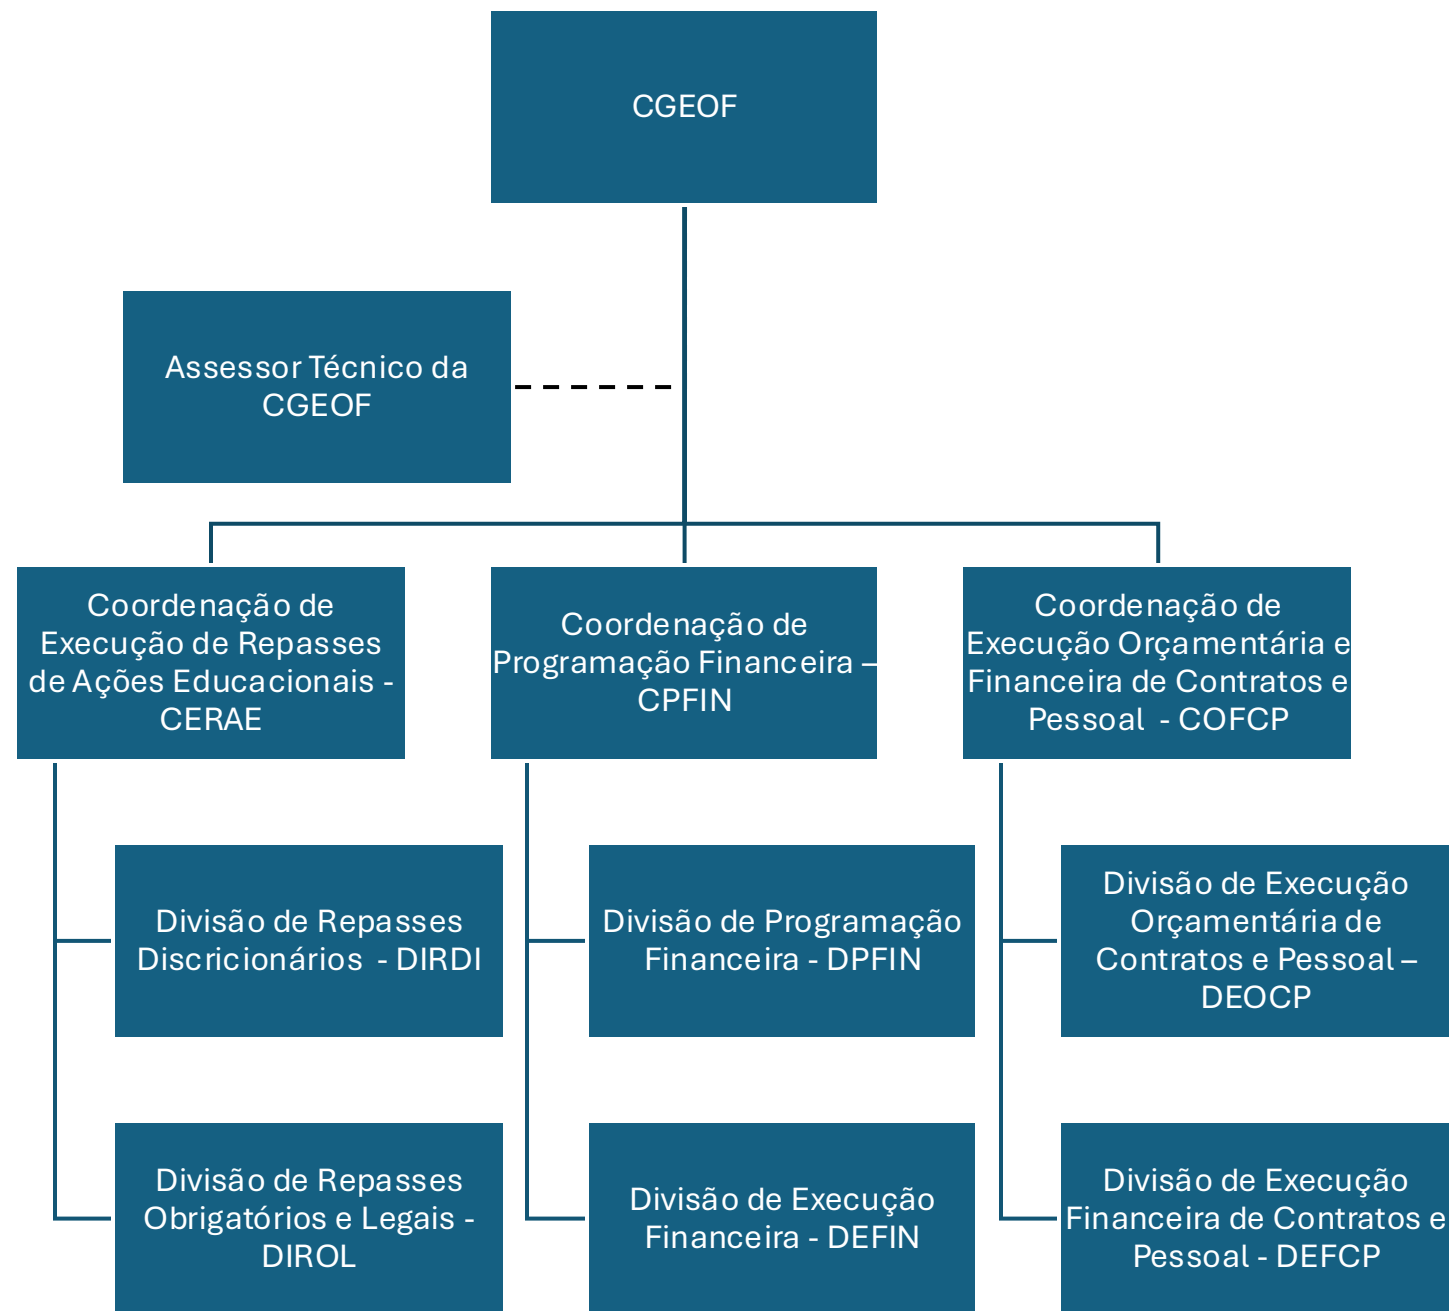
CGEOF

Assessor Técnico da CGEOF

Coordenação de Execução de Repasses de Ações Educacionais - CERAE

Coordenação de Programação Financeira – CPFIN

Coordenação de Execução Orçamentária e Financeira de Contratos e Pessoal - COFCP

Divisão de Repasses Discricionários - DIRDI

Divisão de Repasses Obrigatórios e Legais - DIROL

Divisão de Programação Financeira - DPFIN

Divisão de Execução Financeira - DEFIN

Divisão de Execução Orçamentária de Contratos e Pessoal – DEOCP

Divisão de Execução Financeira de Contratos e Pessoal - DEFCP